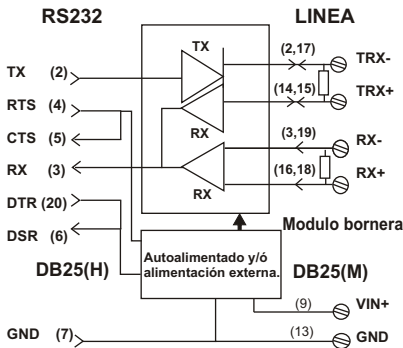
RS232

LINEA

TX

(2,17)

TRX-

TX (2)

RTS (4)

(14,15)

TRX+

CTS (5)

RX

(3,19)

RX-

RX (3)

(16,18)

RX+

RX

DTR (20)

DSR (6)

Modulo bornera

DB25(H)

Autoalimentado y/ó alimentación externa.

DB25(M)

(9)

VIN+

(13)

GND (7)

GND